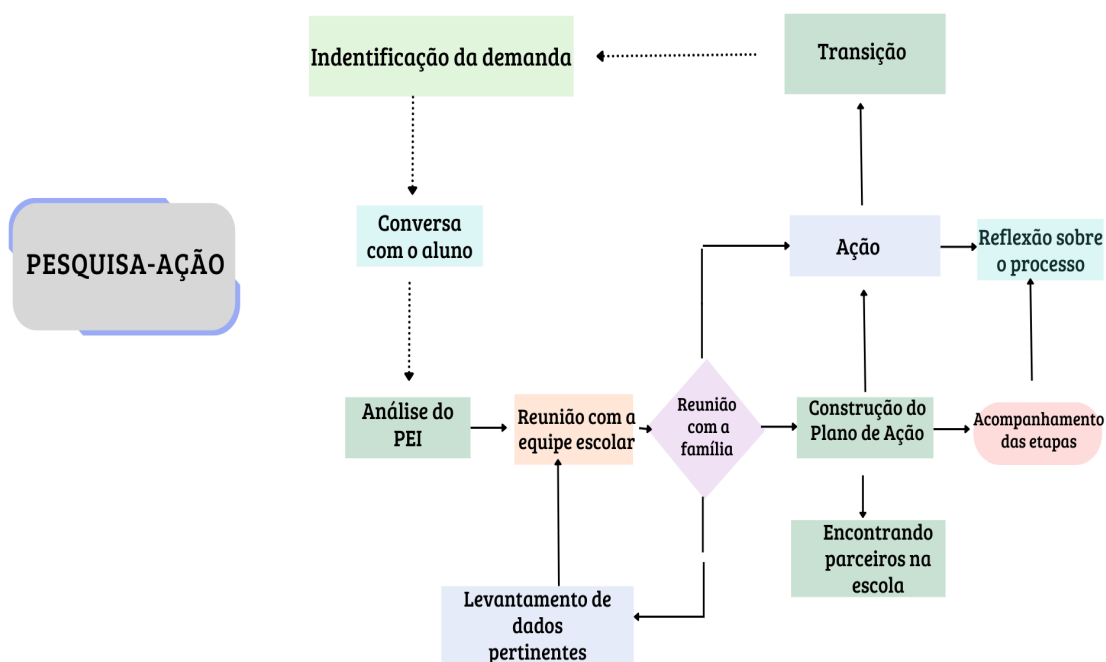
PESQUISA-AÇÃO

Indentificação da demanda

Transição

Conversa com o aluno

Ação

Reflexão sobre o processo

Análise do PEI

Reunião com a equipe escolar

Reunião com a família

Construção do Plano de Ação

Acompanhamento das etapas

Encontrando parceiros na escola

Levantamento de dados pertinentes